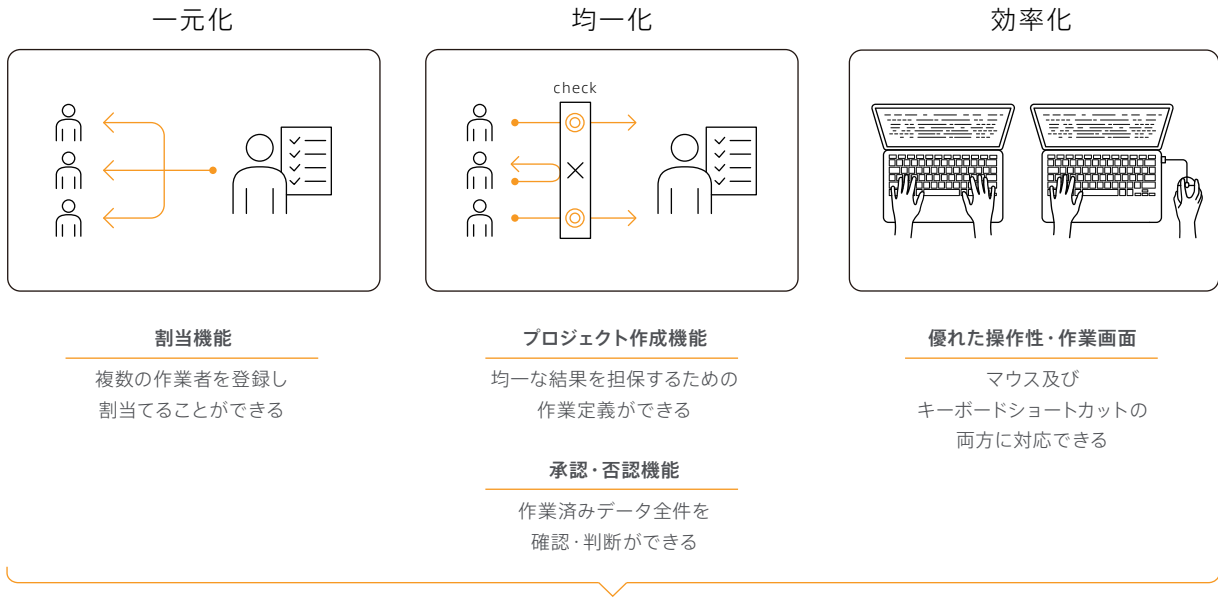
一元化

均一化

効率化

check

割当機能

複数の作業者を登録し
割当てることができる

プロジェクト作成機能

均一な結果を担保するための
作業定義ができる

承認・否認機能

作業済みデータ全件を
確認・判断ができる

優れた操作性・作業画面

マウス及び
キーボードショートカットの
両方に対応できる